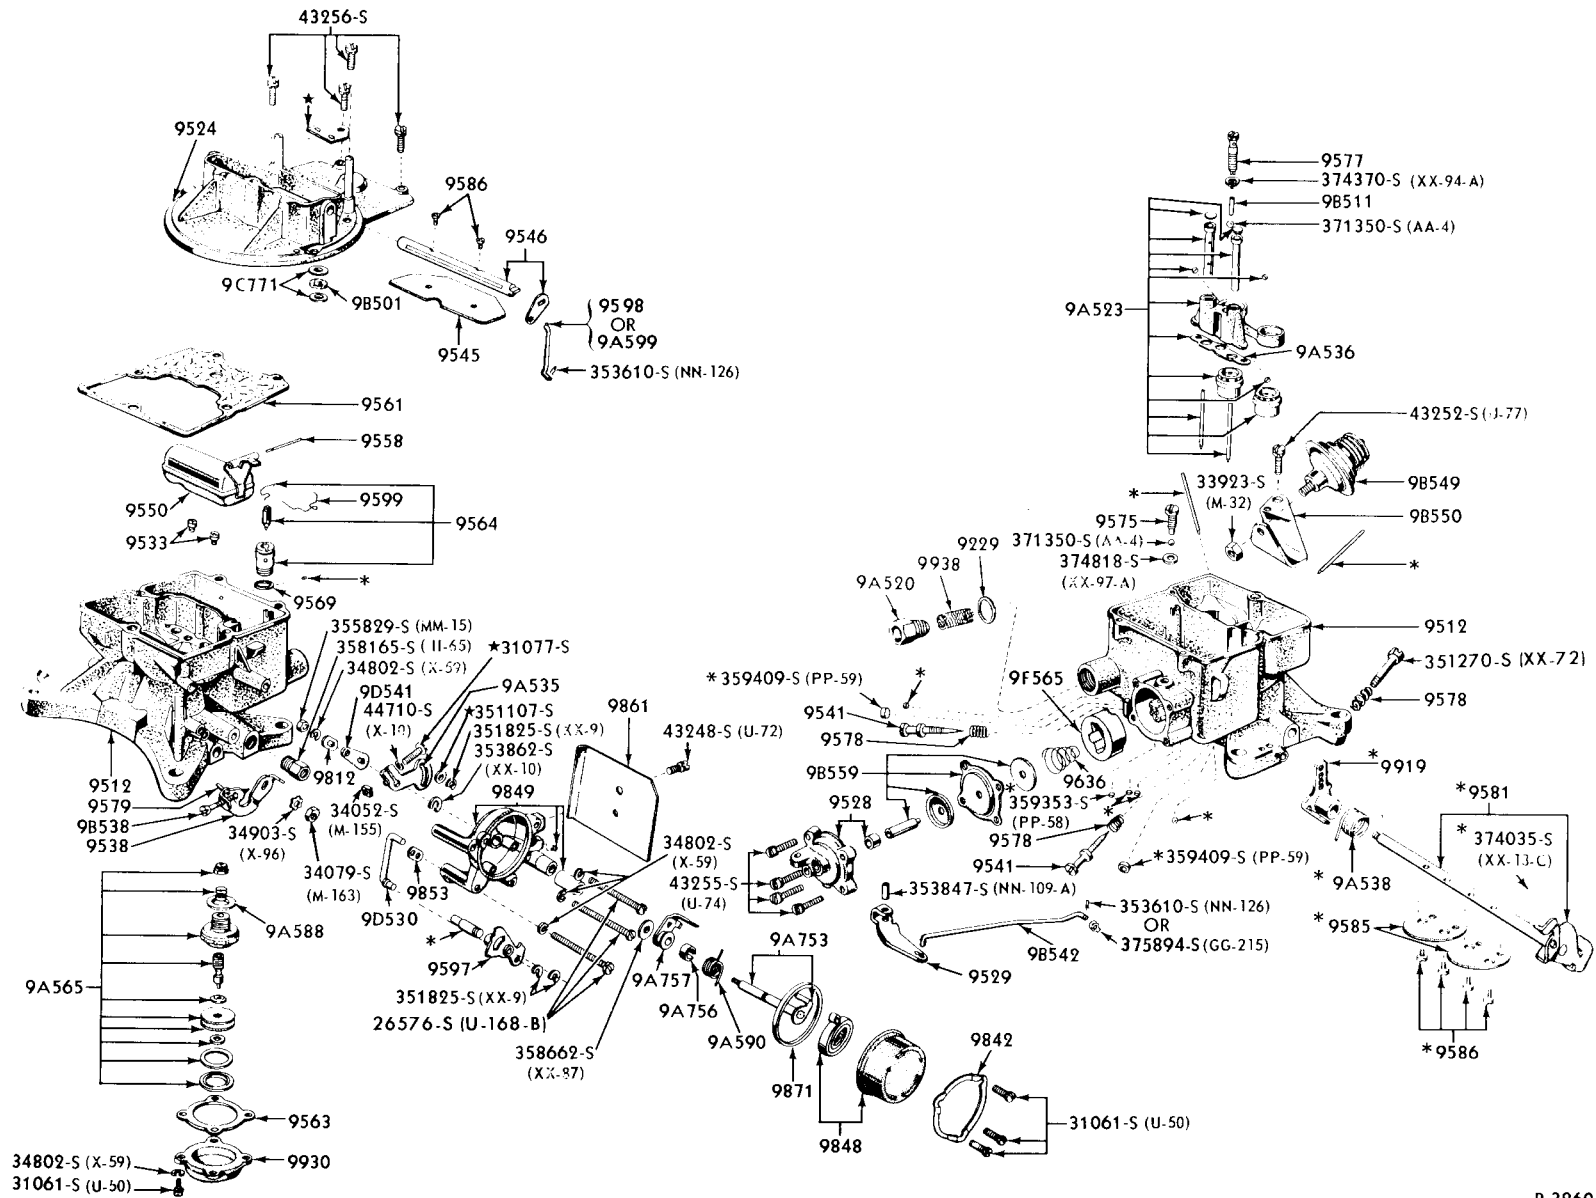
43256-S
9524
9586
9546
9C771
9B501
9545
9598
OR
9A599
353610-S (NN-126)
9561
9558
9550
9599
9564
9533
9569
*
9512
9579
9B538
9538
355829-S (MM-15)
358165-S (II-65)
34802-S (X-59)
9D541
44710-S
(X-10)
9812
34052-S
(M-155)
34903-S
(X-96)
34079-S
(M-163)
★31077-S
9A535
★351107-S
351825-S (XX-9)
353862-S
(XX-10)
9849
9861
43248-S (U-72)
9853
9D530
*
9597
351825-S (XX-9)
26576-S (U-168-B)
358662-S
(XX-87)
34802-S
(X-59)
43255-S
(U-74)
9A757
9A756
9A590
9A753
9871
9848
9842
31061-S (U-50)
9A588
9A565
9563
9930
34802-S (X-59)
31061-S (U-50)
*359409-S (PP-59)
*
9541
9578
9B559
9528
9A520
9938
9229
9F565
9636
359353-S
(PP-58)
9578
*
9541
*359409-S (PP-59)
353847-S (NN-109-A)
353610-S (NN-126)
OR
375894-S (GG-215)
9B542
9529
*
9577
374370-S (XX-94-A)
9B511
371350-S (AA-4)
9A523
9A536
43252-S (J-77)
9B549
33923-S
(M-32)
9B550
*
9575
371350-S (AA-4)
374818-S
(XX-97-A)
*
9512
351270-S (XX-72)
9578
*9919
*9581
*374035-S
(XX-13-C)
*9A538
*9585
*9586
P-2860